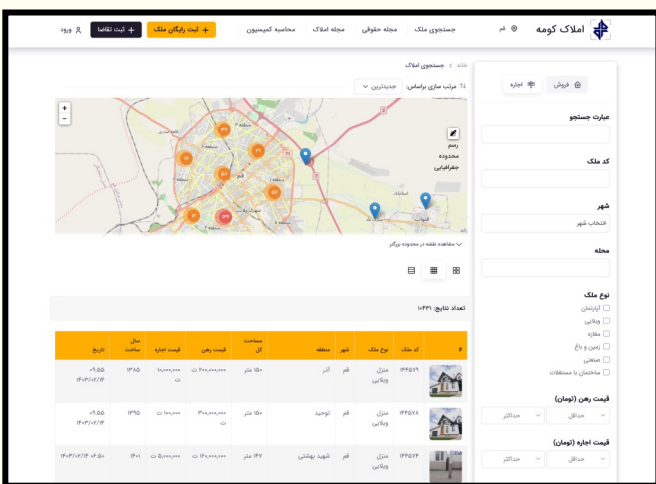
املاک کومه قم جستجوی ملک مجله حقوقی مجله املاک محاسبه کمیسیون + ثبت رایگان ملک + ثبت تقاضا ورود

خانه > جستجوی املاک

فروش اجاره

عبارت جستجو

کد ملک

شهر
انتخاب شهر

محله

نوع ملک
آپارتمان
ویلایی
مغازه
زمین و باغ
صنعتی
ساختمان با مستغلات

قیمت رهن (تومان)
حداقل حداکثر

قیمت اجاره (تومان)
حداقل حداکثر

مرتب سازی براساس: جدیدترین

رسم محدوده جغرافیایی

مشاهده نقشه در محدوده بزرگتر

تعداد نتایج: ۱۰۴۳۱

| # | کد ملک | نوع ملک | شهر | منطقه | مساحت کل | قیمت رهن | قیمت اجاره | سال ساخت | تاریخ |
|---|---|---|---|---|---|---|---|---|---|
| | ۱۴۴۵۷۹ | منزل ویلایی | قم | آذر | ۱۵۰ متر | ۲۰۰,۰۰۰,۰۰۰ ت | ۱۰,۰۰۰,۰۰۰ ت | ۱۳۸۵ | ۰۹:۵۵ ۱۴۰۳/۰۲/۰۴ |
| | ۱۴۴۵۷۸ | منزل ویلایی | قم | توحید | ۱۵۰ متر | ۳۰۰,۰۰۰,۰۰۰ ت | ۱۰۰,۰۰۰ ت | ۱۳۹۵ | ۰۹:۵۵ ۱۴۰۳/۰۲/۰۴ |
| | ۱۴۴۵۷۴ | منزل ویلایی | قم | شهید بهشتی | ۱۴۷ متر | ۱۶۰,۰۰۰,۰۰۰ ت | ۵,۰۰۰,۰۰۰ ت | ۱۴۰۱ | ۱۴۰۳/۰۲/۰۴ ۰۶:۵۰ |